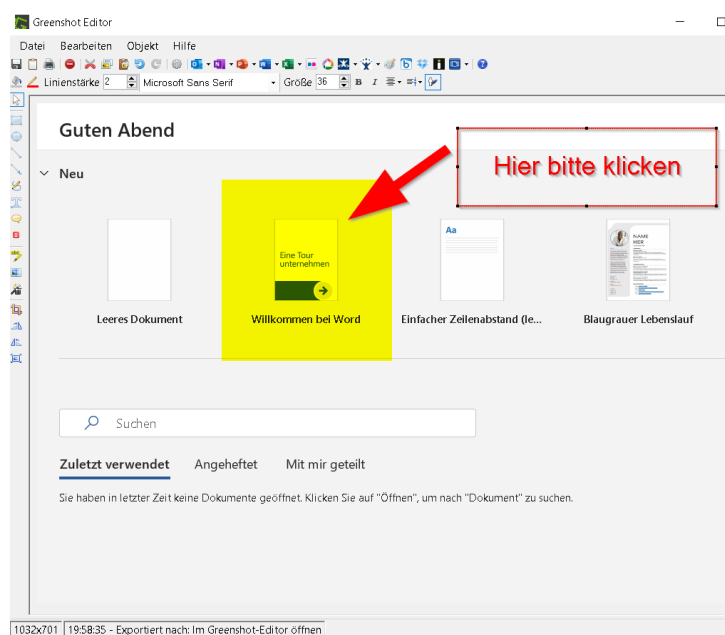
Greenshot Editor

Datei Bearbeiten Objekt Hilfe

Linienstärke 2 Microsoft Sans Serif Größe 36 B I

Guten Abend

Hier bitte klicken

Neu

Eine Tour unternehmen

Aa

NAME HIER

Leeres Dokument

Willkommen bei Word

Einfacher Zeilenabstand (le...

Blaugrauer Lebenslauf

Suchen

Zuletzt verwendet Angeheftet Mit mir geteilt

Sie haben in letzter Zeit keine Dokumente geöffnet. Klicken Sie auf "Öffnen", um nach "Dokument" zu suchen.

1032x701 19:58:35 - Exportiert nach: Im Greenshot-Editor öffnen